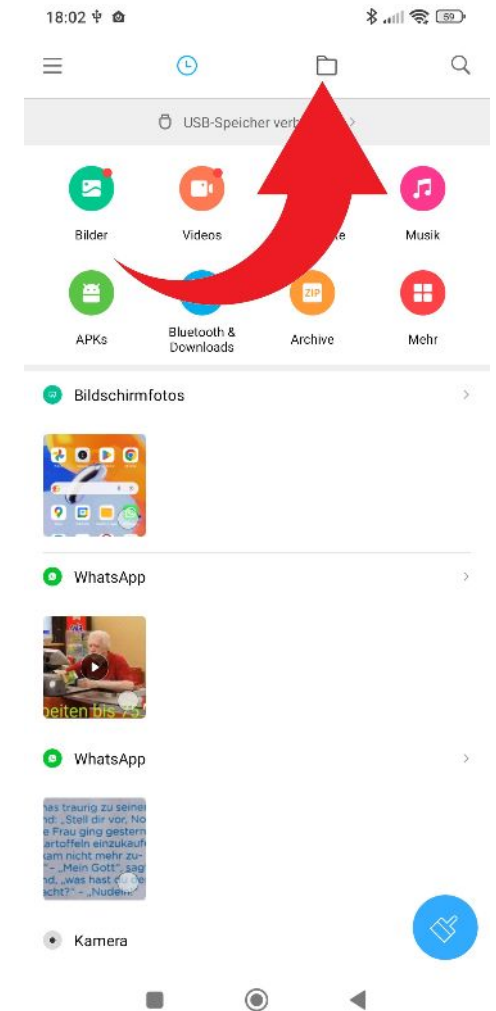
18:02

59

USB-Speicher verb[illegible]

Bilder

Videos

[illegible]e

Musik

APKs

Bluetooth & Downloads

Archive

Mehr

Bildschirmfotos

WhatsApp

beiten bis 75

WhatsApp

was traurig zu seine
nd: „Stell dir vor, No
e Frau ging gestern
artoffeln einzukauf
kam nicht mehr zu-
" – „Mein Gott", sag
nd, „was hast d
achst?" – „Nudel

Kamera